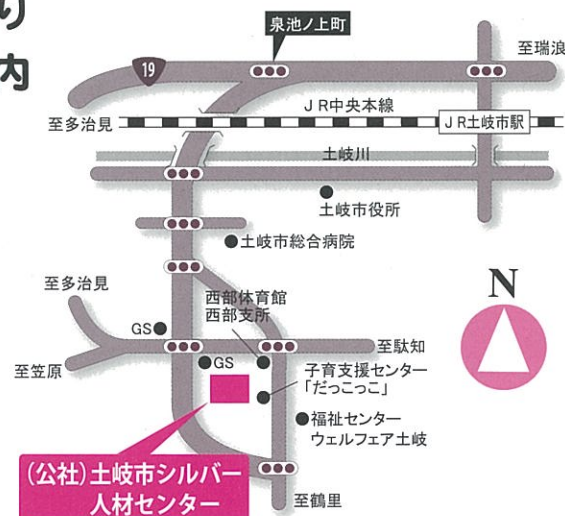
り
内

泉池ノ上町
至瑞浪
19
JR中央本線
至多治見
JR土岐市駅
土岐川
土岐市役所
土岐市総合病院
至多治見
西部体育館
西部支所
GS
GS
至駄知
至笠原
子育支援センター
「だっこっこ」
福祉センター
ウェルフェア土岐
至鶴里
N
(公社)土岐市シルバー人材センター